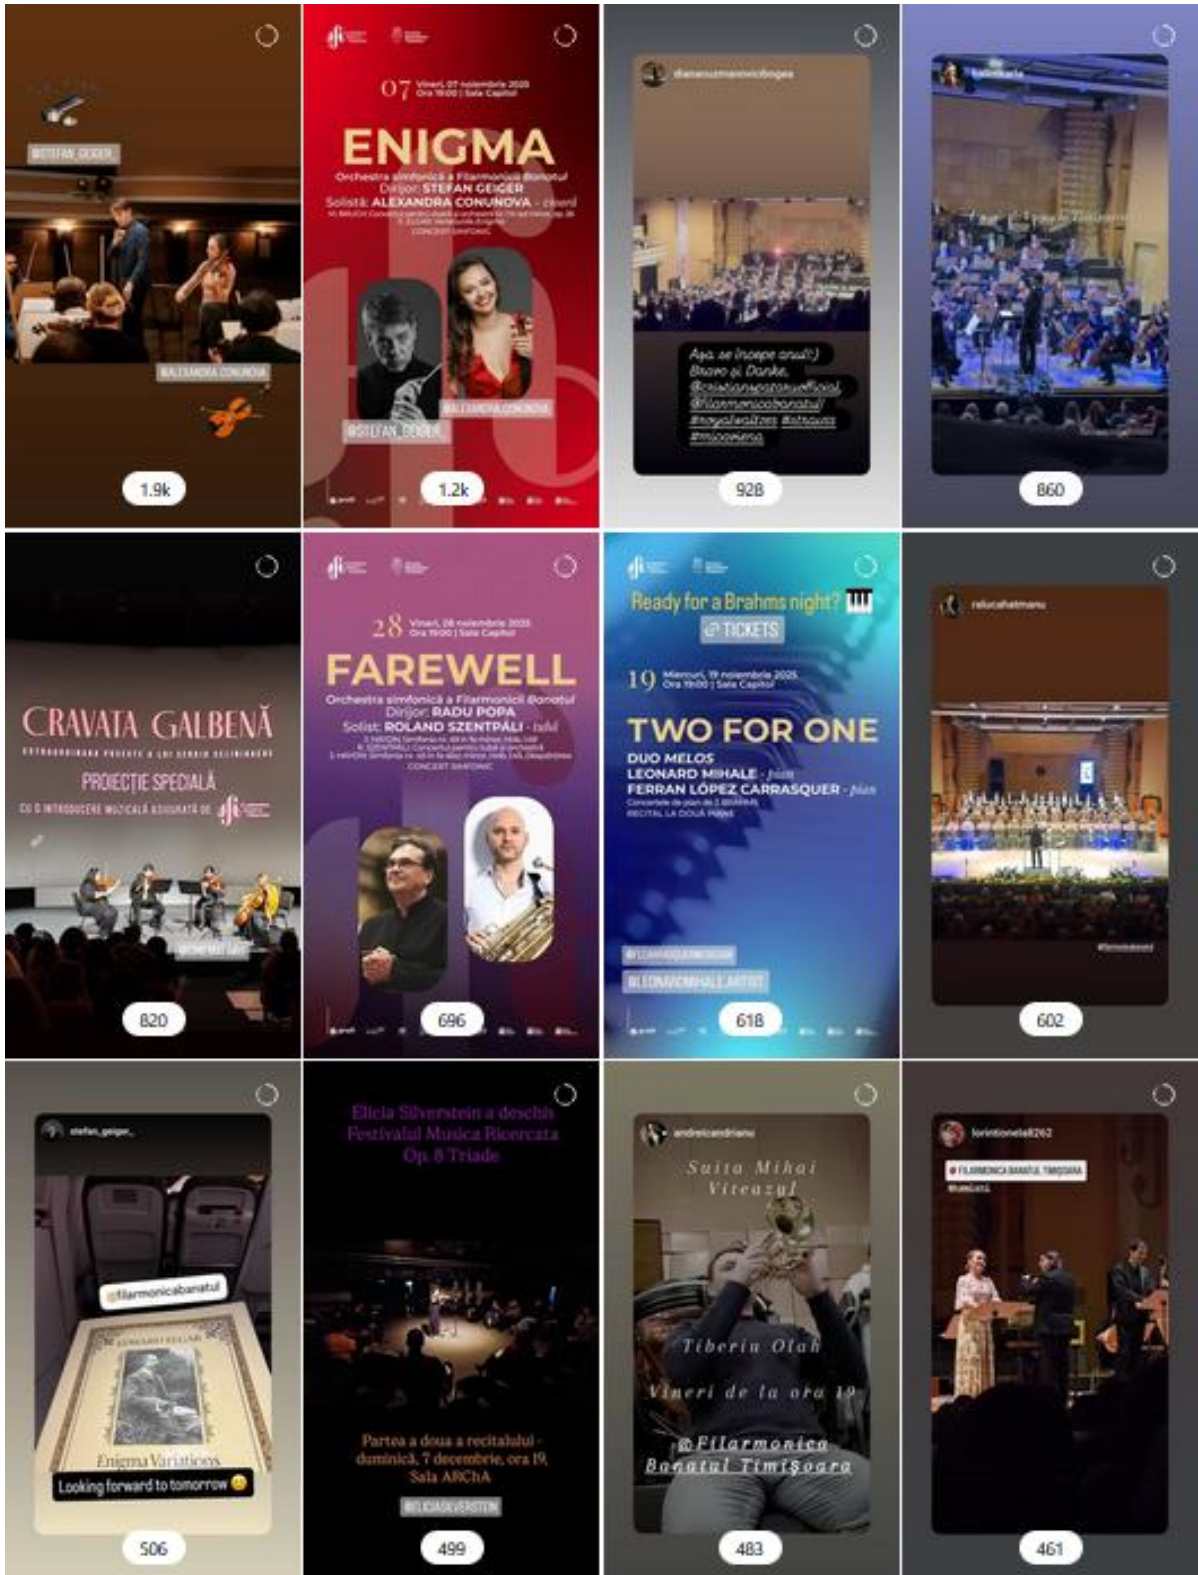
@STEFAN_GEIGER

@ALEXANDRA CONUNOVA

1.9k

07 Vineri, 07 noiembrie 2025 Ora 19:00 | Sala Capitol

ENIGMA

Orchestra simfonică a Filarmonicii Banatul
Dirijor: STEFAN GEIGER
Solistă: ALEXANDRA CONUNOVA - vioară

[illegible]

CONCERT SIMFONIC

@STEFAN_GEIGER

@ALEXANDRA CONUNOVA

1.2k

dianacuzmanovicbogea

Așa se începe anul:)
Bravo și Danke,
@cristianpopaofficial
@filarmonicabanatul
#royalwaltzes #strauss
#muzeeica

928

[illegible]

860

CRAVATA GALBENĂ

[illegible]

PROIECȚIE SPECIALĂ

CU O INTRODUCERE MUZICALĂ ASIGURATĂ DE

820

28 Vineri, 28 noiembrie 2025 Ora 19:00 | Sala Capitol

FAREWELL

Orchestra simfonică a Filarmonicii Banatul
Dirijor: RADU POPA
Solist: ROLAND SZENTPÁLI - tubă

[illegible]

CONCERT SIMFONIC

696

Ready for a Brahms night? 🎹
@ TICKETS

19 Miercuri, 19 noiembrie 2025 Ora 19:00 | Sala Capitol

TWO FOR ONE

DUO MELOS
LEONARD MIHALE - pian
FERRAN LÓPEZ CARRASQUER - pian

Concertele de pian de J. BRAHMS
RECITAL LA DOUĂ PIANE

@FLOPEZCARRASQUER

@LEONARDMIHALE.ARTIST

618

relucahatmanu

602

stefan_geiger_

@filarmonicabanatul

Enigma Variations

Looking forward to tomorrow 😊

506

Elicia Silverstein a deschis Festivalul Musica Ricercata Op. 8 Triade

Partea a doua a recitalului - duminică, 7 decembrie, ora 19, Sala ARChA

@ELICIASILVERSTEIN

499

andreicandrianu

Suita Mihai Viteazul

Tiberiu Olah

Vineri de la ora 19

@Filarmonica Banatul Timișoara

483

lorintionela8262

FILARMONICA BANATUL TIMIȘOARA

461